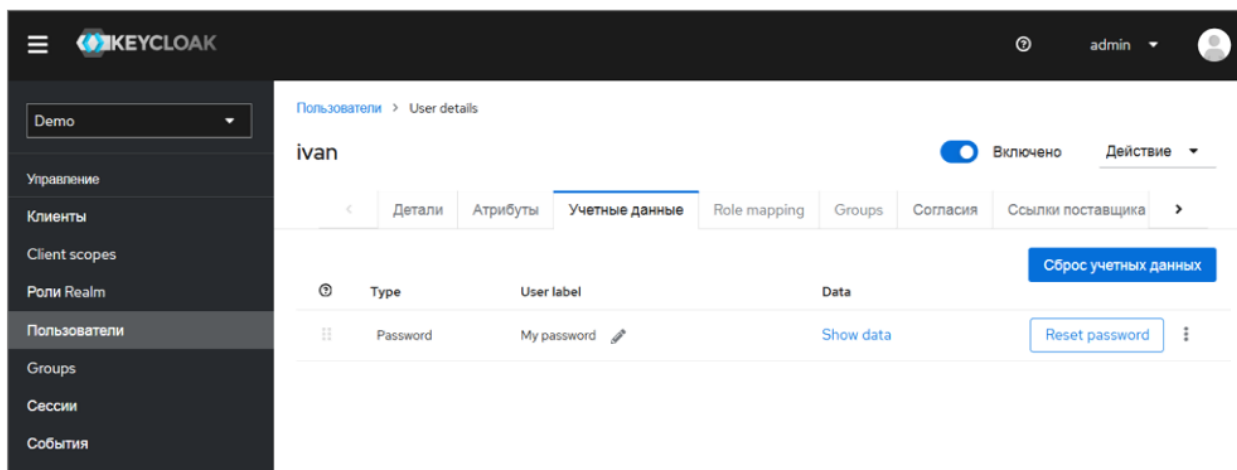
KEYCLOAK

admin

Demo

Управление

Клиенты

Client scopes

Роли Realm

Пользователи

Groups

Сессии

События

Пользователи > User details

ivan

Включено

Действие

Детали | Атрибуты | Учетные данные | Role mapping | Groups | Согласия | Ссылки поставщика

Сброс учетных данных

| | Type | User label | Data | |
|---|---|---|---|---|
| | Password | My password | Show data | Reset password |